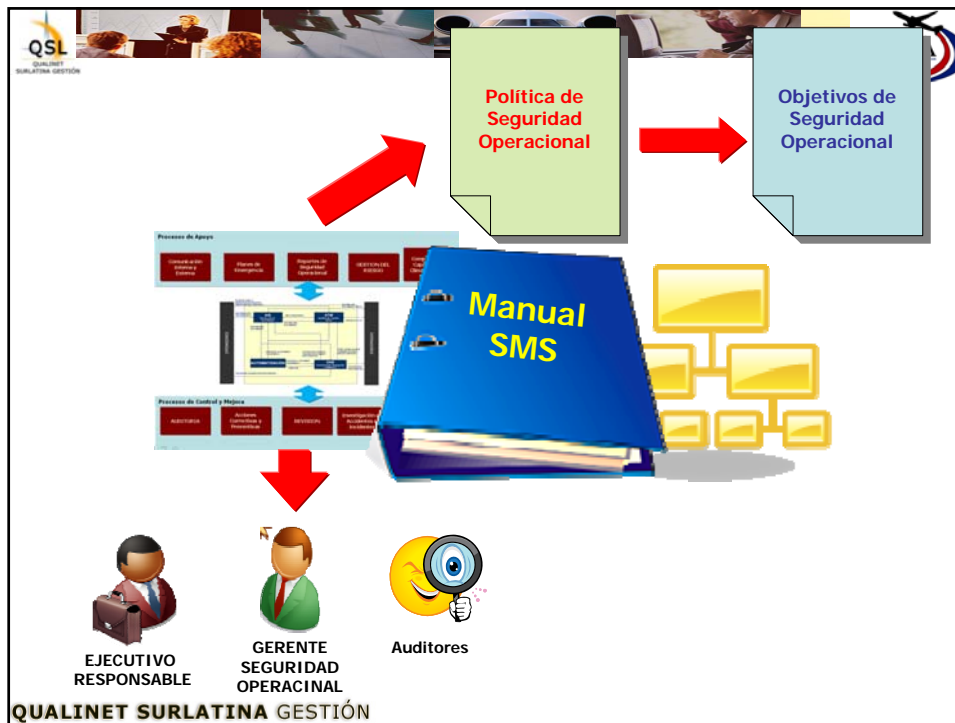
QSL
QUALINET SURLATINA GESTIÓN

Política de Seguridad Operacional

Objetivos de Seguridad Operacional

Procesos de Apoyo

Comunicación Interna y Externa

Planes de Emergencia

Reportes de Seguridad Operacional

GESTION DEL RIESGO

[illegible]

Procesos de Control y Mejora

AUDITORIA

Acciones Correctivas y Preventivas

REVISION

Investigación de Accidentes e Incidentes

Manual SMS

EJECUTIVO RESPONSABLE

GERENTE SEGURIDAD OPERACINAL

Auditores

QUALINET SURLATINA GESTIÓN